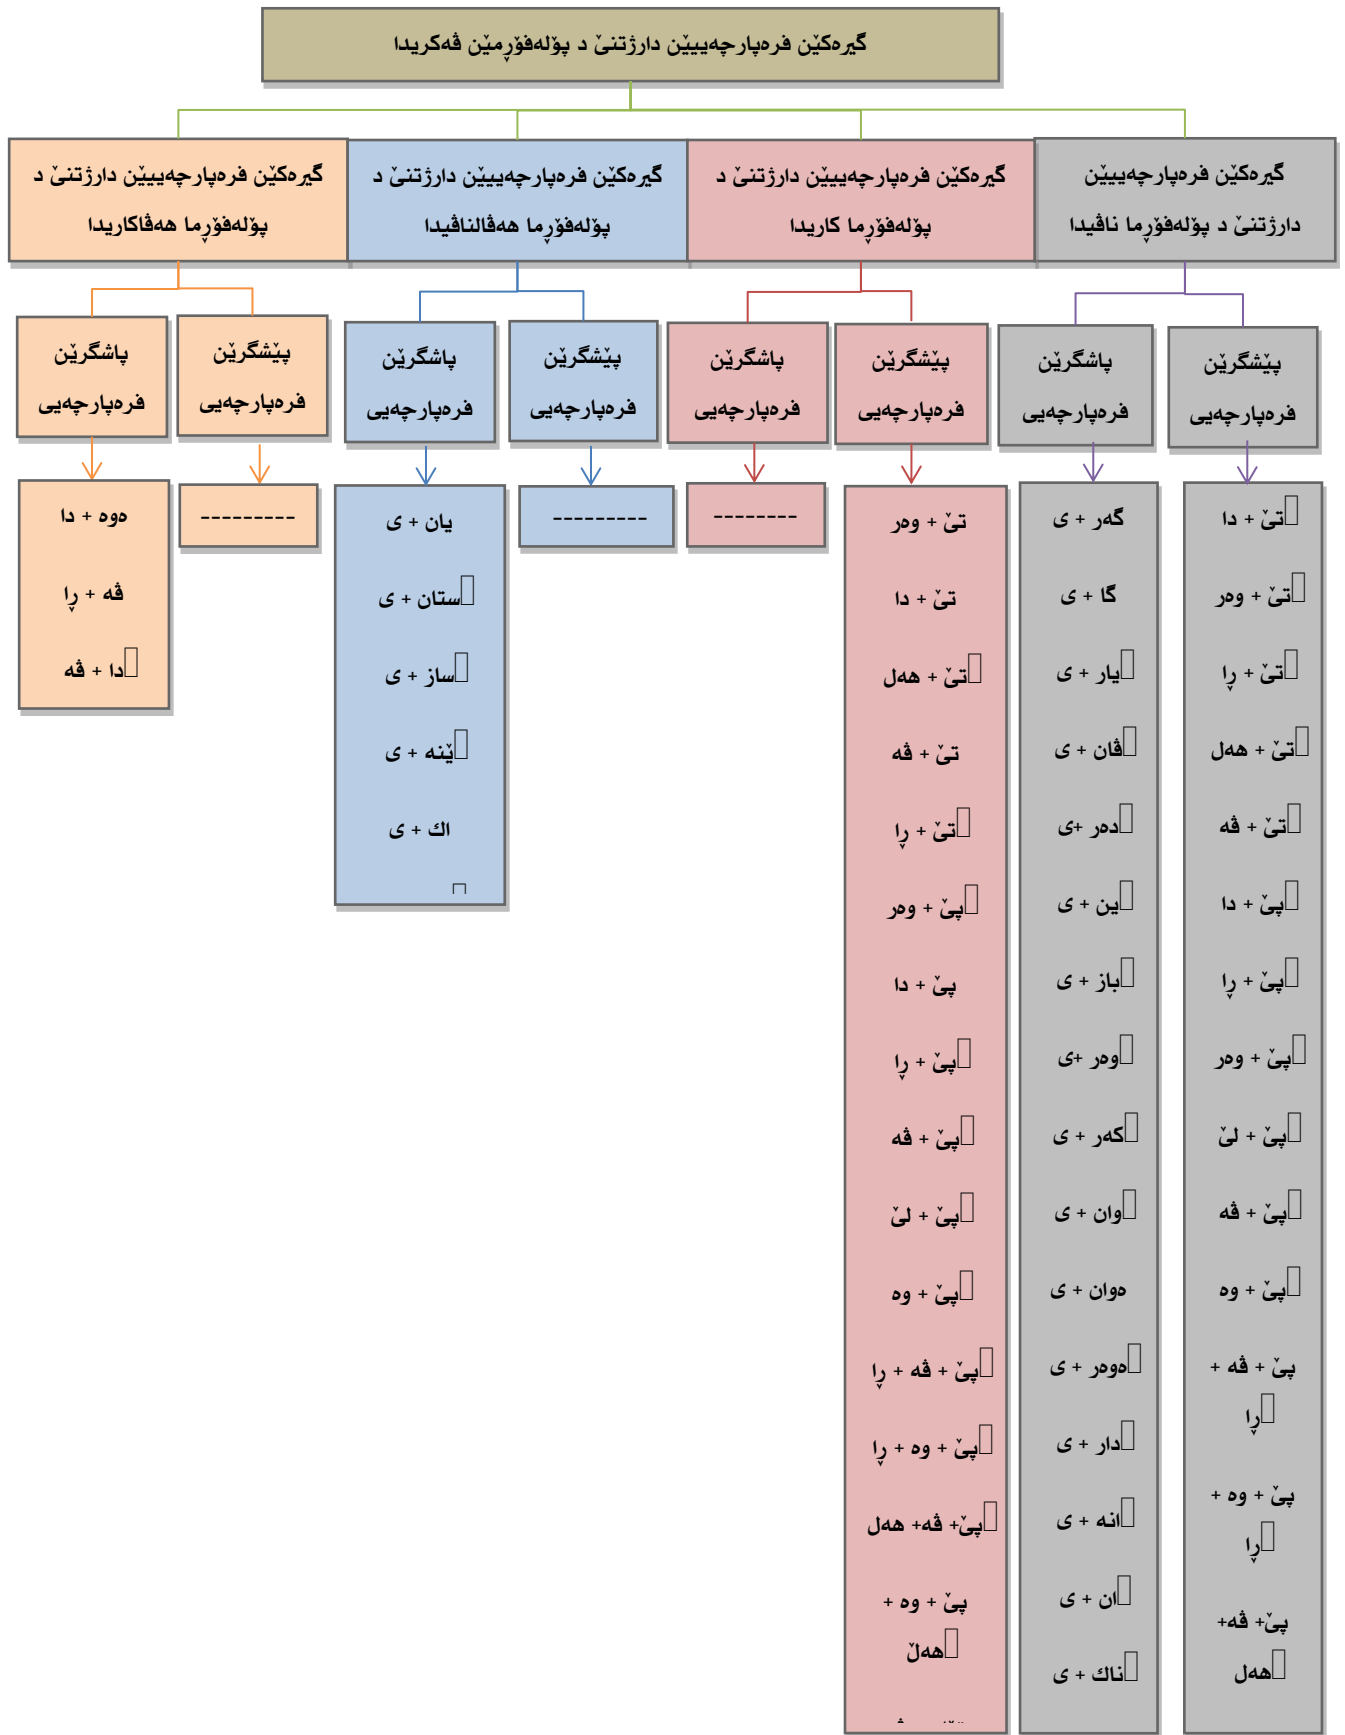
گیرەكێن فرەپارچەیییێن دارژتنێ د پۆلەفۆڕمێن ڤەكریدا

گیرەكێن فرەپارچەیییێن دارژتنێ د پۆلەفۆڕما نافیدا

پێشگرێن فرەپارچەیی

تێ + ادا
تێ + ورە
تێ + ڕا
تێ + هەل
تێ + ڤە
پێ + ادا
پێ + ڕا
پێ + ورە
پێ + لێ
پێ + ڤە
پێ + وە
پێ + ڤە + ڕا
پێ + وە + ڕا
پێ+ ڤە+ هەل

پاشگرێن فرەپارچەیی

گەر + ی
گا + ی
یار + ی
ڤان + ی
مەند+ ی
ین + ی
باز + ی
ورە+ ی
كەر + ی
وان + ی
ەوان + ی
ەوەر + ی
دار + ی
انە + ی
ان + ی
ناك + ی

گیرەكێن فرەپارچەیییێن دارژتنێ د پۆلەفۆڕما كاریدا

پێشگرێن فرەپارچەیی

تێ + ورە
تێ + ادا
تێ + هەل
تێ + ڤە
تێ + ڕا
پێ + ورە
پێ + ادا
پێ + ڕا
پێ + ڤە
پێ + لێ
پێ + وە
پێ + ڤە + ڕا
پێ + وە + ڕا
پێ+ ڤە+ هەل
پێ + وە + هەل

پاشگرێن فرەپارچەیی

--------

گیرەكێن فرەپارچەیییێن دارژتنێ د پۆلەفۆڕما هەڤالناڤیدا

پێشگرێن فرەپارچەیی

---------

پاشگرێن فرەپارچەیی

یان + ی
ستان + ی
ساز + ی
ێنە + ی
اك + ی

گیرەكێن فرەپارچەیییێن دارژتنێ د پۆلەفۆڕما هەڤاكاریدا

پێشگرێن فرەپارچەیی

---------

پاشگرێن فرەپارچەیی

ڤە + ادا
ڤە + ڕا
ادا + ڤە